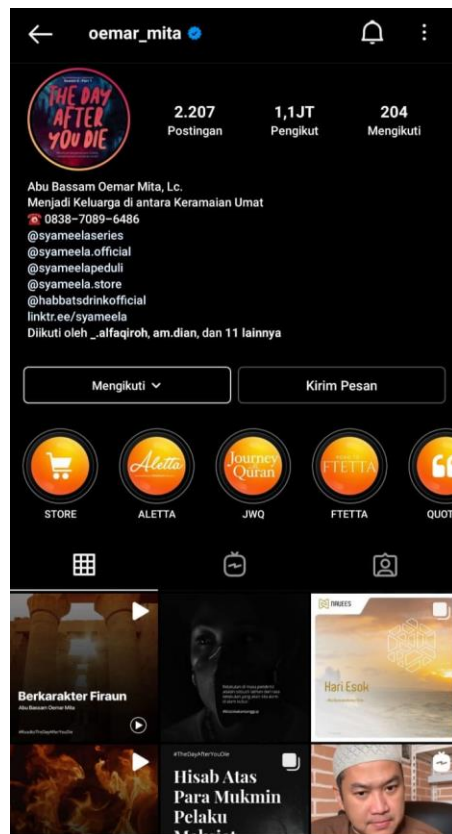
oemar_mita

THE DAY AFTER YOU DIE

2.207
Postingan

1,1JT
Pengikut

204
Mengikuti

Abu Bassam Oemar Mita, Lc.
Menjadi Keluarga di antara Keramaian Umat
☎ 0838-7089-6486
@syameelaseries
@syameela.official
@syameelapeduli
@syameela.store
@habbatsdrinkofficial
linktr.ee/syameela
Diikuti oleh _.alfaqiroh, am.dian, dan 11 lainnya

Mengikuti

Kirim Pesan

STORE

Aletta
ALETTA

Journey Quran
JWQ

FTETTA
FTETTA

QUOT

Berkarakter Firaun
Abu Bassam Oemar Mita

Hari Esok

#TheDayAfterYouDie
Hisab Atas Para Mukmin Pelaku